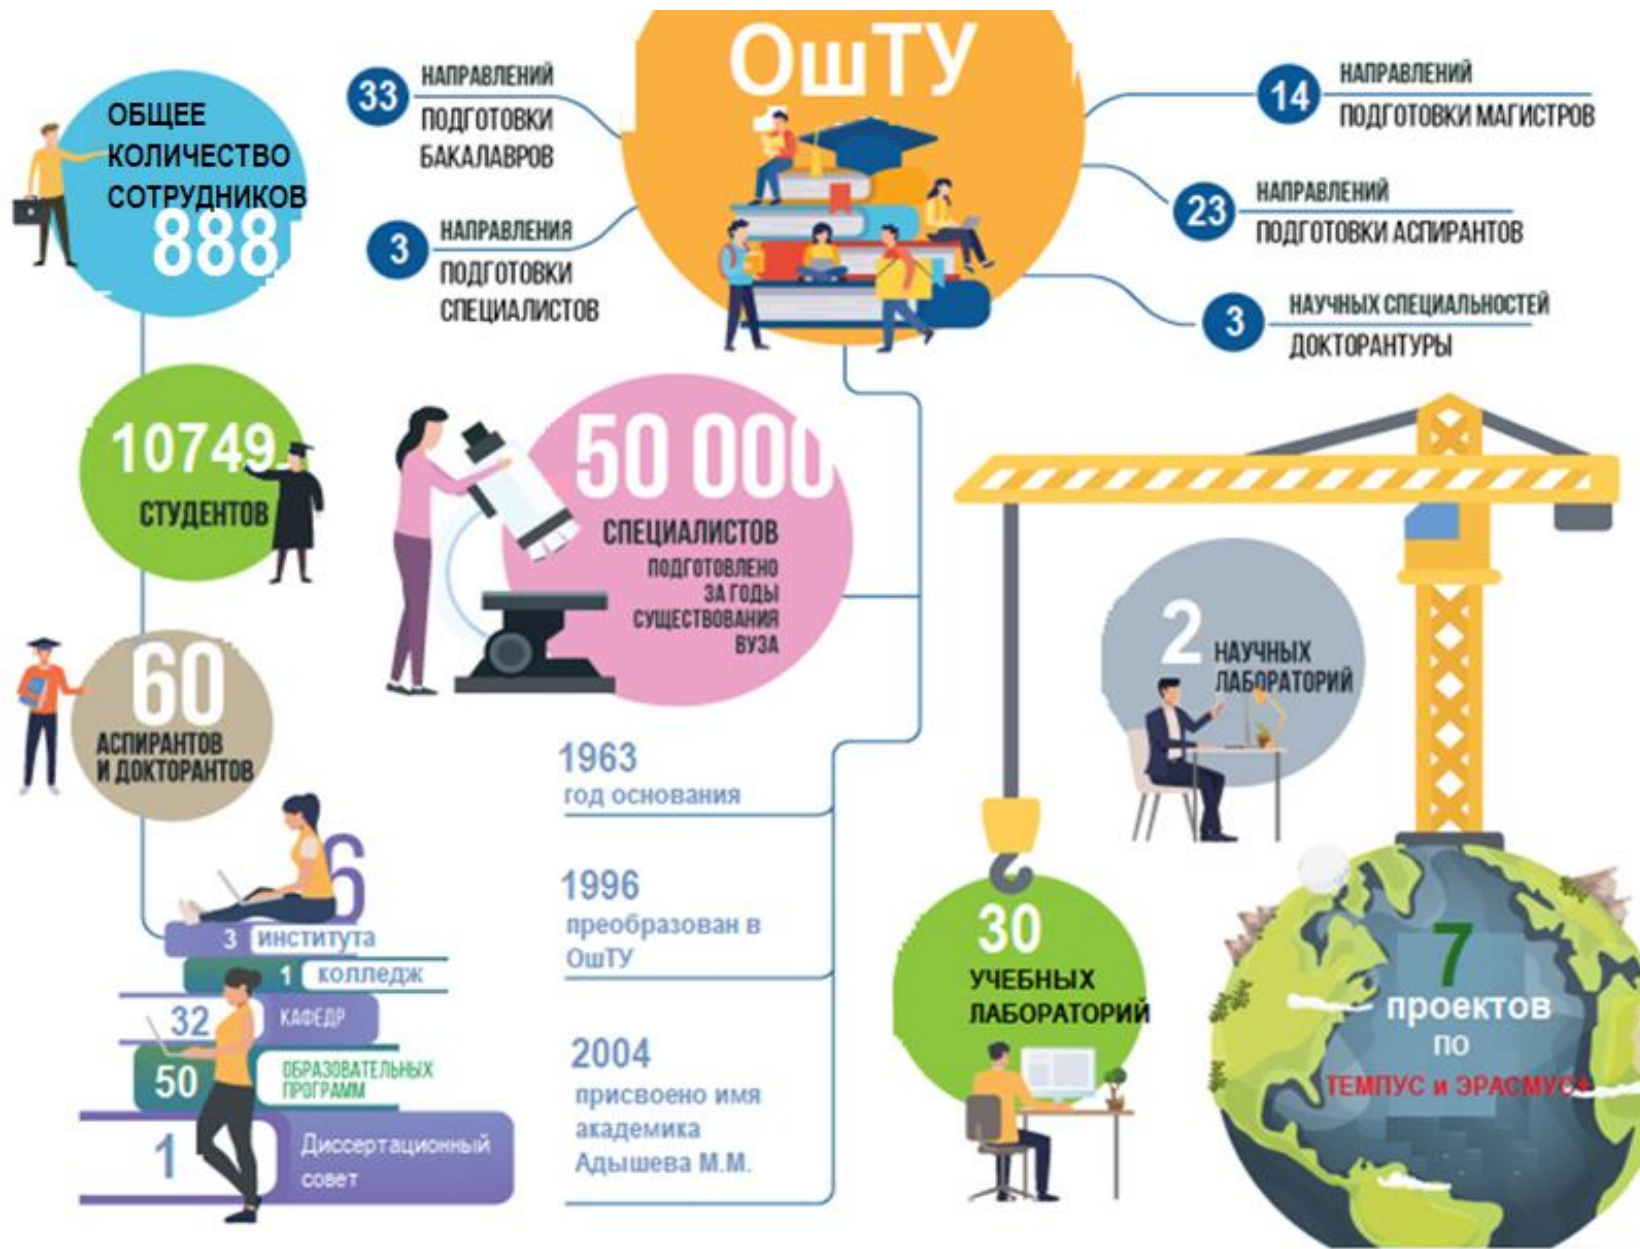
ОшТУ

ОБЩЕЕ КОЛИЧЕСТВО СОТРУДНИКОВ 888

33 НАПРАВЛЕНИЙ ПОДГОТОВКИ БАКАЛАВРОВ

3 НАПРАВЛЕНИЯ ПОДГОТОВКИ СПЕЦИАЛИСТОВ

14 НАПРАВЛЕНИЙ ПОДГОТОВКИ МАГИСТРОВ

23 НАПРАВЛЕНИЙ ПОДГОТОВКИ АСПИРАНТОВ

3 НАУЧНЫХ СПЕЦИАЛЬНОСТЕЙ ДОКТОРАНТУРЫ

10749 СТУДЕНТОВ

50 000 СПЕЦИАЛИСТОВ ПОДГОТОВЛЕНО ЗА ГОДЫ СУЩЕСТВОВАНИЯ ВУЗА

60 АСПИРАНТОВ И ДОКТОРАНТОВ

6

3 института

1 колледж

32 КАФЕДР

50 ОБРАЗОВАТЕЛЬНЫХ ПРОГРАММ

1 Диссертационный совет

1963 год основания

1996 преобразован в ОшТУ

2004 присвоено имя академика Адышева М.М.

2 НАУЧНЫХ ЛАБОРАТОРИЙ

30 УЧЕБНЫХ ЛАБОРАТОРИЙ

7 проектов по ТЕМПУС и ЭРАСМУС+